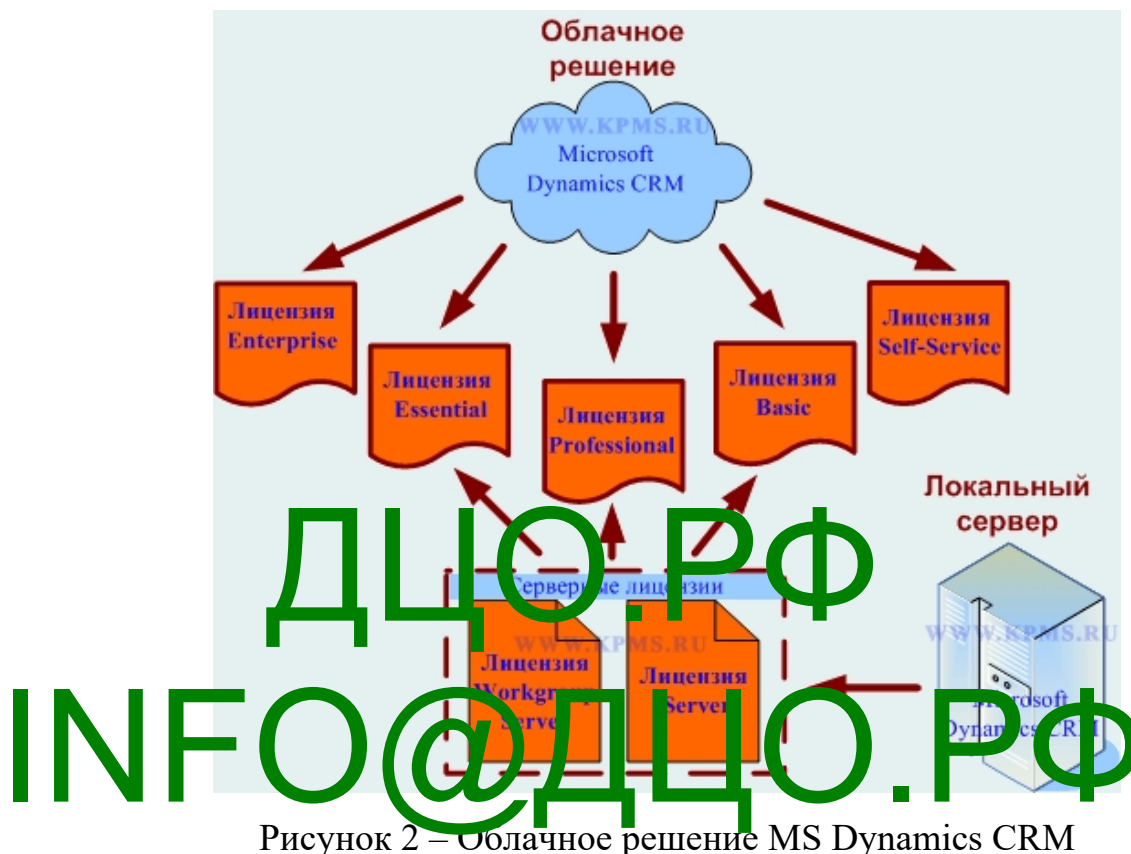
Облачное решение

WWW.KPMS.RU
Microsoft
Dynamics CRM

Лицензия Enterprise

Лицензия Essential

Лицензия Professional

Лицензия Basic

Лицензия Self-Service

Локальный сервер

ДЦО.РФ

Серверные лицензии

WWW.KPMS.RU

Лицензия Workgr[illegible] Serve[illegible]

Лицензия Server

WWW.KPMS.RU

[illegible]rosoft Dynam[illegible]cs CRM

INFO@ДЦО.РФ

Рисунок 2 – Облачное решение MS Dynamics CRM